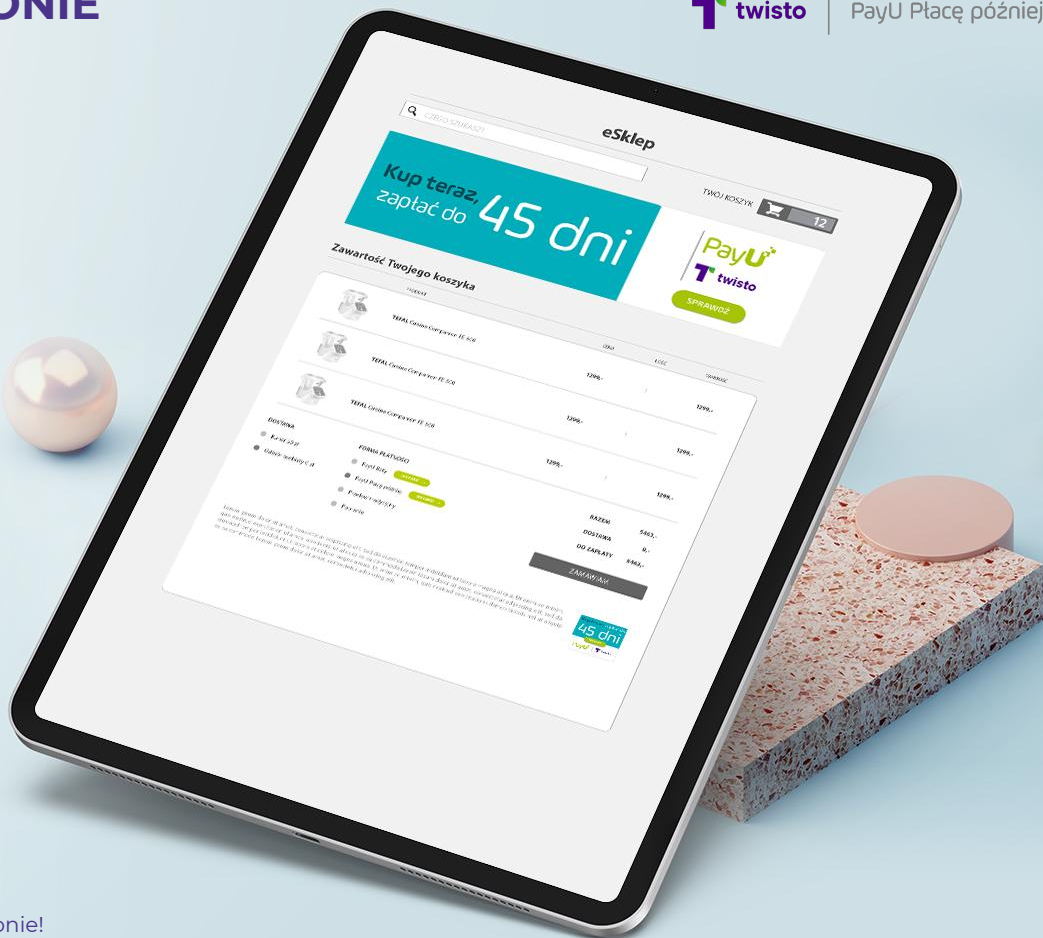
ONIE

twisto | PayU Płacę później

CZEGO SZUKASZ?

eSklep

Kup teraz, zapłać do 45 dni

PayU

twisto

SPRAWDŹ

TWÓJ KOSZYK 12

Zawartość Twojego koszyka

PRODUKT

TEFAL Cuisine Companion FE 500

TEFAL Cuisine Companion FE 500

1299,-

1299,-

TEFAL Cuisine Companion FE 500

1299,-

1299,-

DOSTAWA

Kurier 24 h

Odbiór osobisty

FORMA PŁATNOŚCI

Szybki przelew

PayU Płacę później

Przelew tradycyjny

Pobranie

1299,-

1299,-

1299,-

RAZEM

5463,-

DOSTAWA

0,-

DO ZAPŁATY

5463,-

ZAMAWIAM

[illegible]

45 dni

onie!